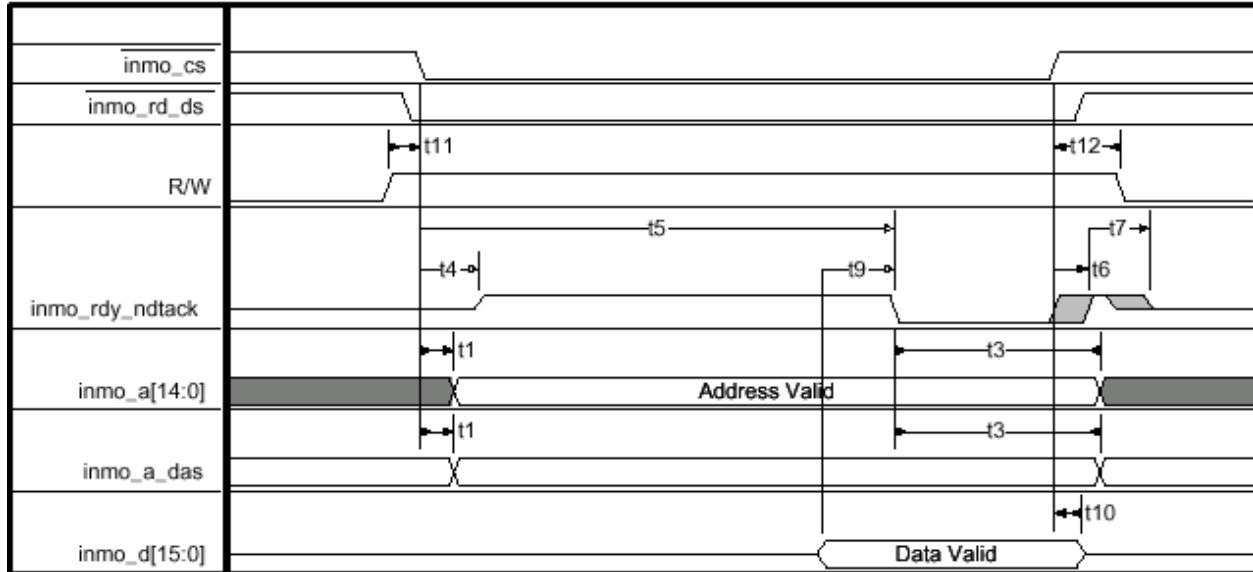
$\overline{\text{inmo\_cs}}$

$\overline{\text{inmo\_rd\_ds}}$

t11

t12

R/W

t5

t7

t4

t9

t6

inmo_rdy_ndtack

t1

t3

inmo_a[14:0]

Address Valid

t1

t3

inmo_a_das

t10

inmo_d[15:0]

Data Valid